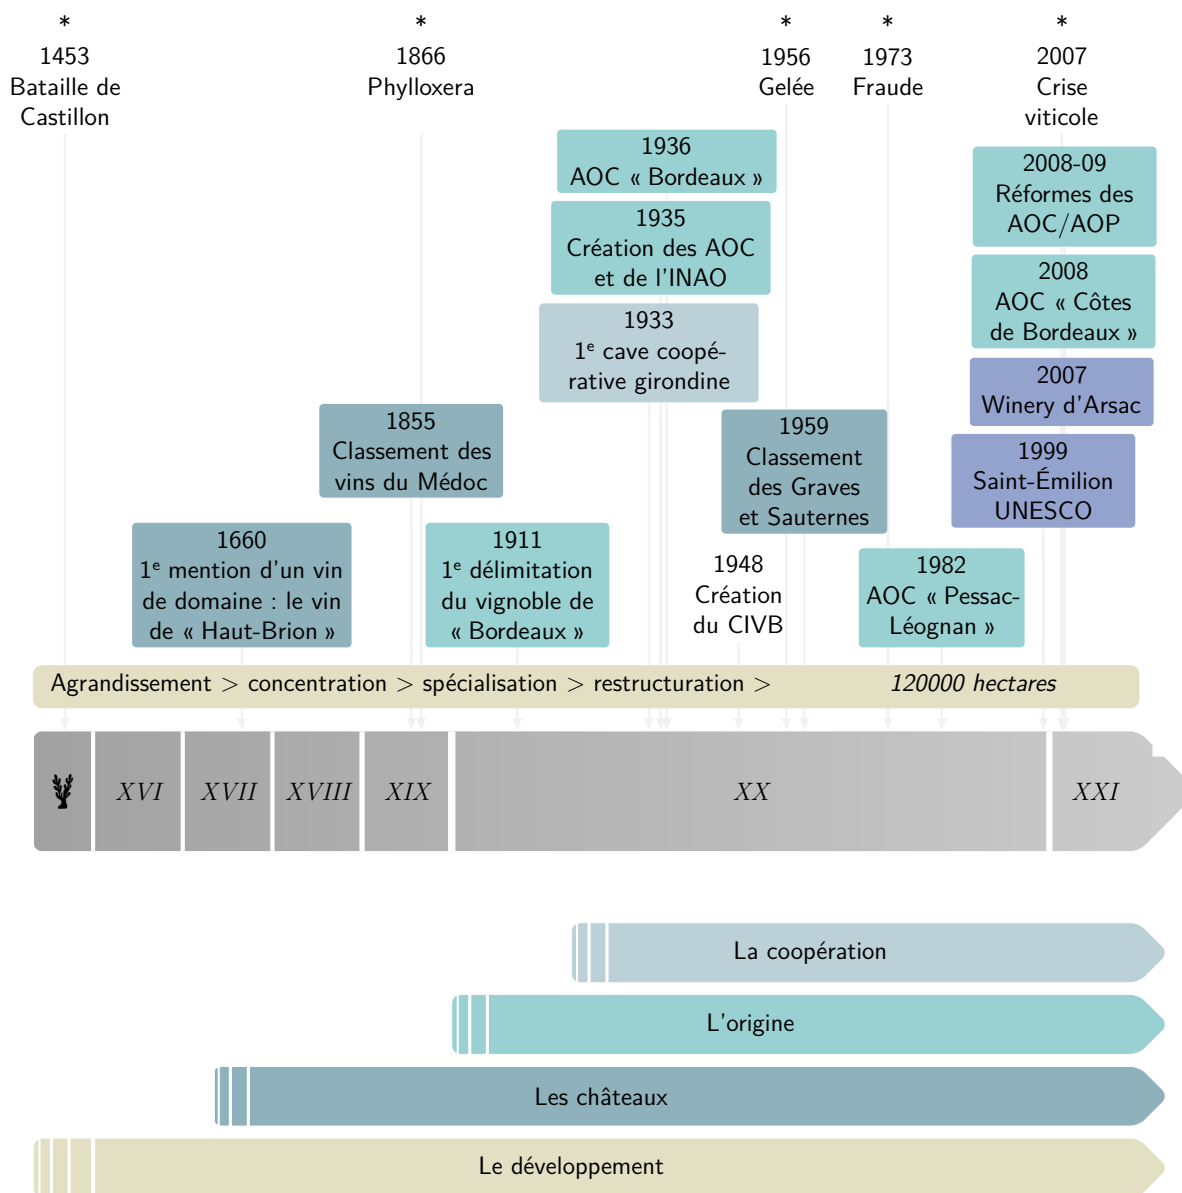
*
1453
Bataille de Castillon

*
1866
Phylloxera

*
1956
Gelée

*
1973
Fraude

*
2007
Crise viticole

1936
AOC « Bordeaux »

1935
Création des AOC et de l'INAO

1933
1$^{e}$ cave coopérative girondine

2008-09
Réformes des AOC/AOP

2008
AOC « Côtes de Bordeaux »

2007
Winery d'Arsac

1999
Saint-Émilion UNESCO

1855
Classement des vins du Médoc

1959
Classement des Graves et Sauternes

1660
1$^{e}$ mention d'un vin de domaine : le vin de « Haut-Brion »

1911
1$^{e}$ délimitation du vignoble de « Bordeaux »

1948
Création du CIVB

1982
AOC « Pessac-Léognan »

Agrandissement > concentration > spécialisation > restructuration > *120000 hectares*

*XVI* *XVII* *XVIII* *XIX* *XX* *XXI*

La coopération

L'origine

Les châteaux

Le développement